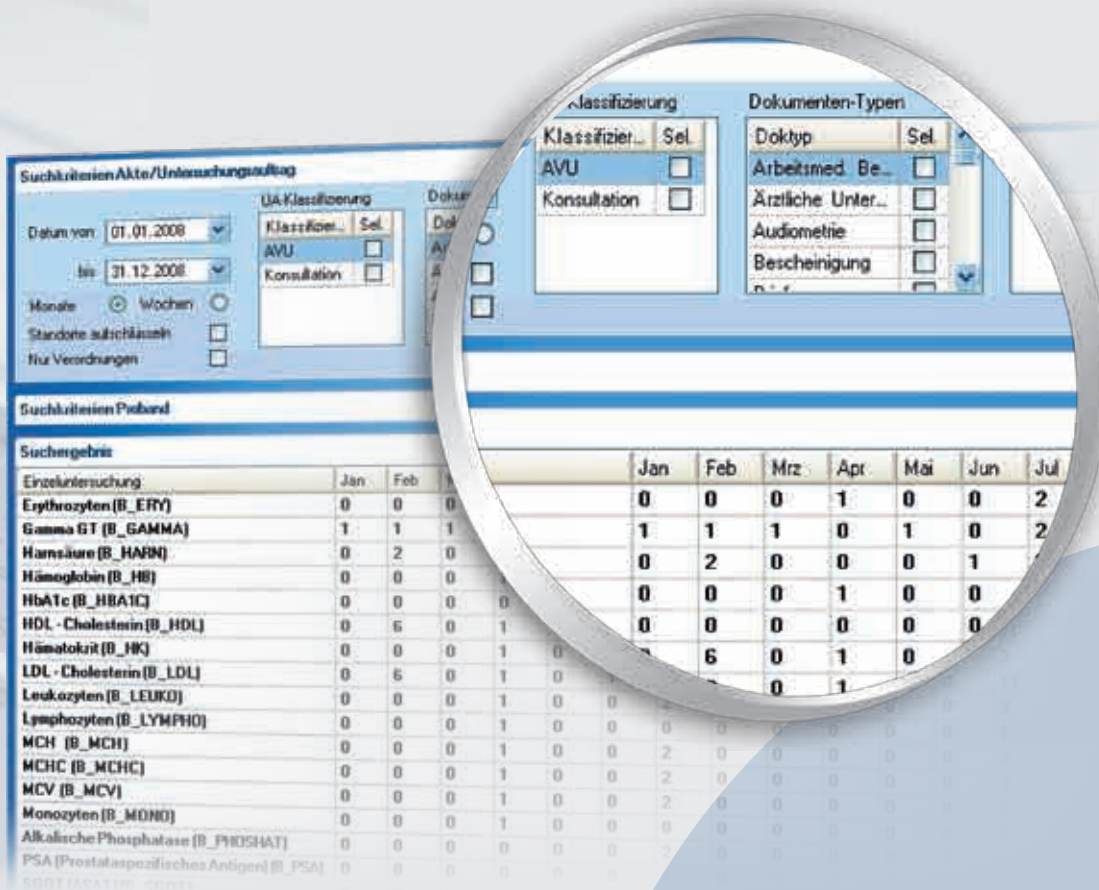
Suchkriterien Akte/Untersuchungsauftrag

Datum von 01.01.2008
bis 31.12.2008
Monate Wochen
Standorte aufschlüsseln
Nur Verordnungen

UA Klassifizierung
| Klassifizier... | Sel. |
|---|---|
| AVU | |
| Konsultation | |

Dokum
Dok

Klassifizierung
| Klassifizier... | Sel. |
|---|---|
| AVU | |
| Konsultation | |

Dokumenten-Typen
| Doktyp | Sel. |
|---|---|
| Arbeitsmed. Be... | |
| Ärztliche Unter... | |
| Audiometrie | |
| Bescheinigung | |

Suchkriterien Proband

Suchergebnis

| Einzeluntersuchung | Jan | Feb | Mrz | Apr | Mai | Jun | Jul |
|---|---|---|---|---|---|---|---|
| Erythrozyten (B_ERY) | 0 | 0 | 0 | 1 | 0 | 0 | 2 |
| Gamma GT (B_GAMMA) | 1 | 1 | 1 | 0 | 1 | 0 | 2 |
| Harnsäure (B_HARN) | 0 | 2 | 0 | 0 | 0 | 1 | |
| Hämoglobin (B_HB) | 0 | 0 | 0 | 1 | 0 | 0 | |
| HbA1c (B_HBA1C) | 0 | 0 | 0 | 0 | 0 | 0 | |
| HDL - Cholesterin (B_HDL) | 0 | 6 | 0 | 1 | 0 | | |
| Hämatokrit (B_HK) | 0 | 0 | 0 | 1 | 0 | | |
| LDL - Cholesterin (B_LDL) | 0 | 6 | 0 | 1 | 0 | | |
| Leukozyten (B_LEUKO) | 0 | 0 | 0 | 1 | 0 | | |
| Lymphozyten (B_LYMPHO) | 0 | 0 | 0 | 1 | 0 | | |
| MCH (B_MCH) | 0 | 0 | 0 | 1 | 0 | | |
| MCHC (B_MCHC) | 0 | 0 | 0 | 1 | 0 | | |
| MCV (B_MCV) | 0 | 0 | 0 | 1 | 0 | | |
| Monozyten (B_MONO) | 0 | 0 | 0 | 1 | 0 | | |
| Alkalische Phosphatase (B_PHOSHAT) | 0 | 0 | 0 | 0 | 0 | | |
| PSA (Prostataspezifisches Antigen) (B_PSA) | 0 | 0 | 0 | 0 | 0 | | |